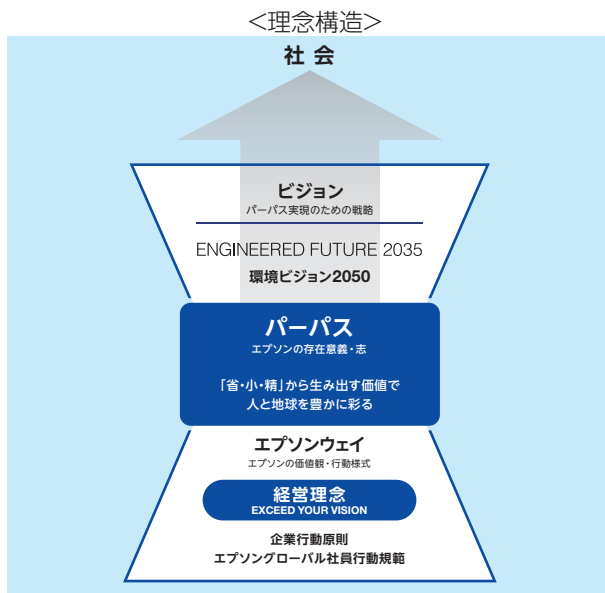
<理念構造>

社 会

ビジョン
パーパス実現のための戦略

ENGINEERED FUTURE 2035
環境ビジョン2050

パーパス
エプソンの存在意義・志

「省・小・精」から生み出す価値で
人と地球を豊かに彩る

エプソンウェイ
エプソンの価値観・行動様式

経営理念
EXCEED YOUR VISION

企業行動原則
エプソングローバル社員行動規範